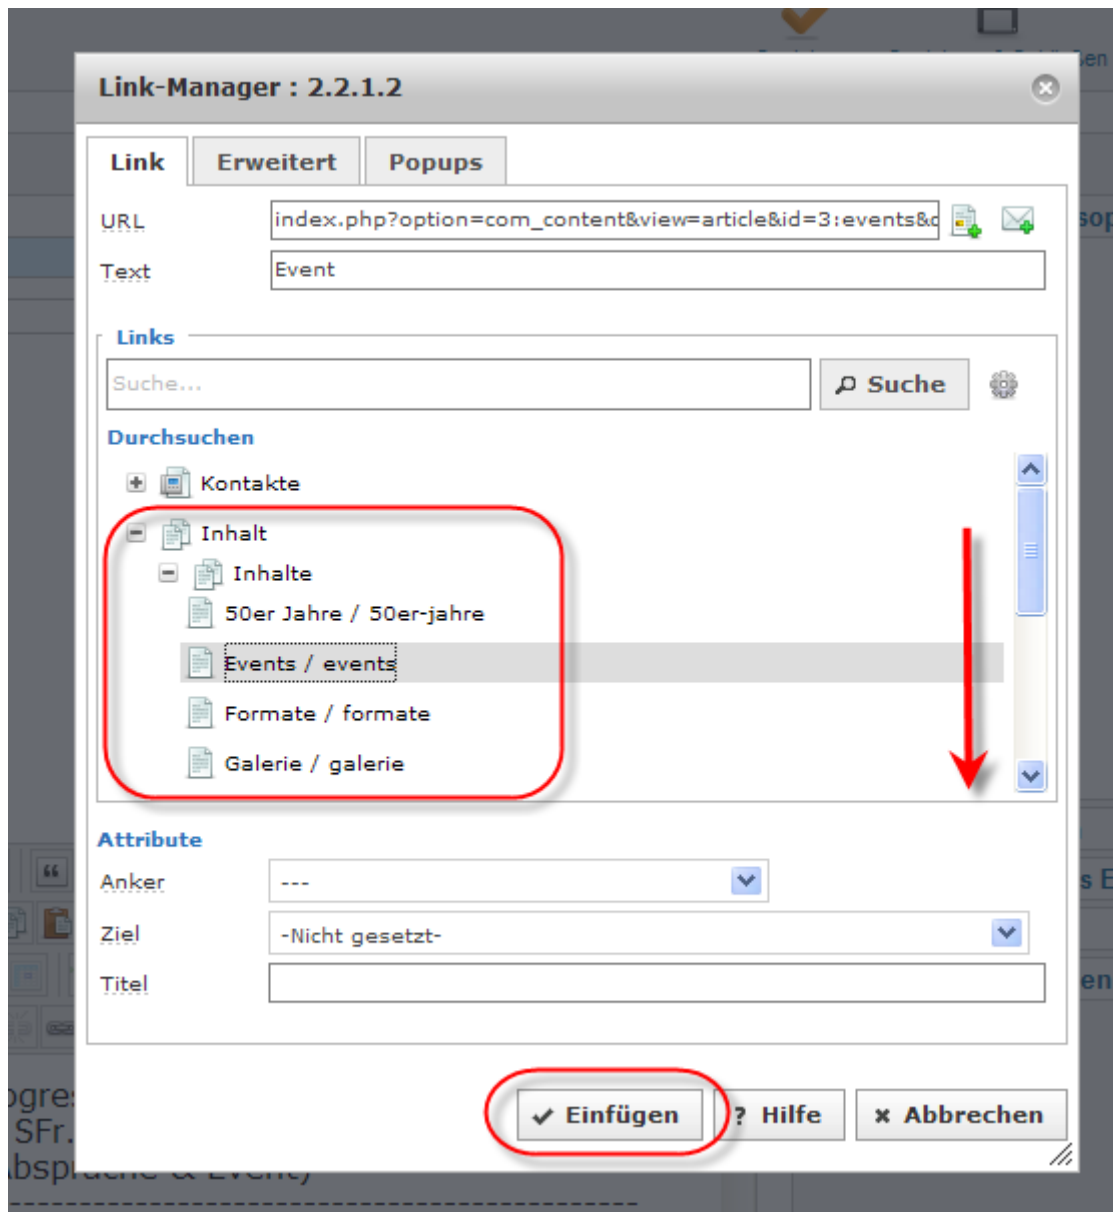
Link-Manager : 2.2.1.2

Link
Erweitert
Popups

URL index.php?option=com_content&view=article&id=3:events&c
Text Event

Links
Suche...
Suche

Durchsuchen
Kontakte
Inhalt
Inhalte
50er Jahre / 50er-jahre
Events / events
Formate / formate
Galerie / galerie

Attribute
Anker ---
Ziel -Nicht gesetzt-
Titel

✔ Einfügen
? Hilfe
✖ Abbrechen